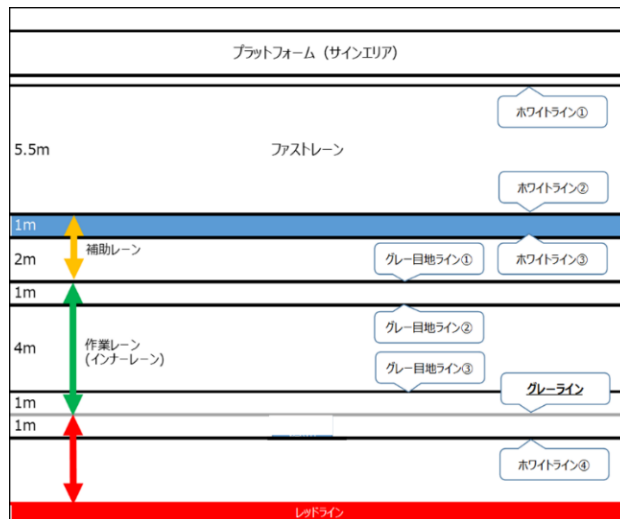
プラットフォーム（サインエリア）

ホワイトライン①

5.5m

ファストレーン

ホワイトライン②

1m

2m

補助レーン

グレー目地ライン①

ホワイトライン③

1m

グレー目地ライン②

4m

作業レーン
（インナーレーン）

グレー目地ライン③

グレーライン

1m

1m

ホワイトライン④

レッドライン